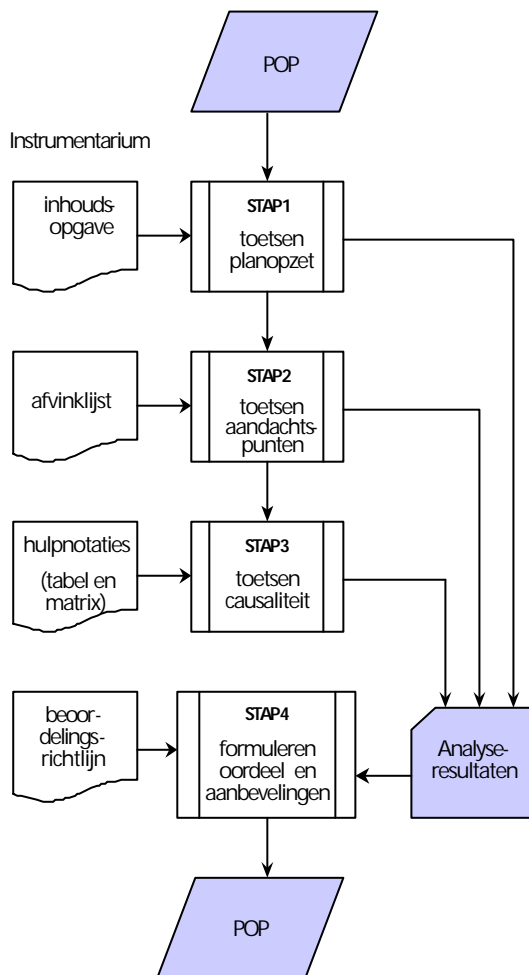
POP

Instrumentarium

inhouds-opgave

STAP1
toetsen planopzet

afvinklijst

STAP2
toetsen aandachts-punten

hulpnotaties (tabel en matrix)

STAP3
toetsen causaliteit

beoor-delings-richtlijn

STAP4
formuleren oordeel en aanbevelingen

Analyse-resultaten

POP